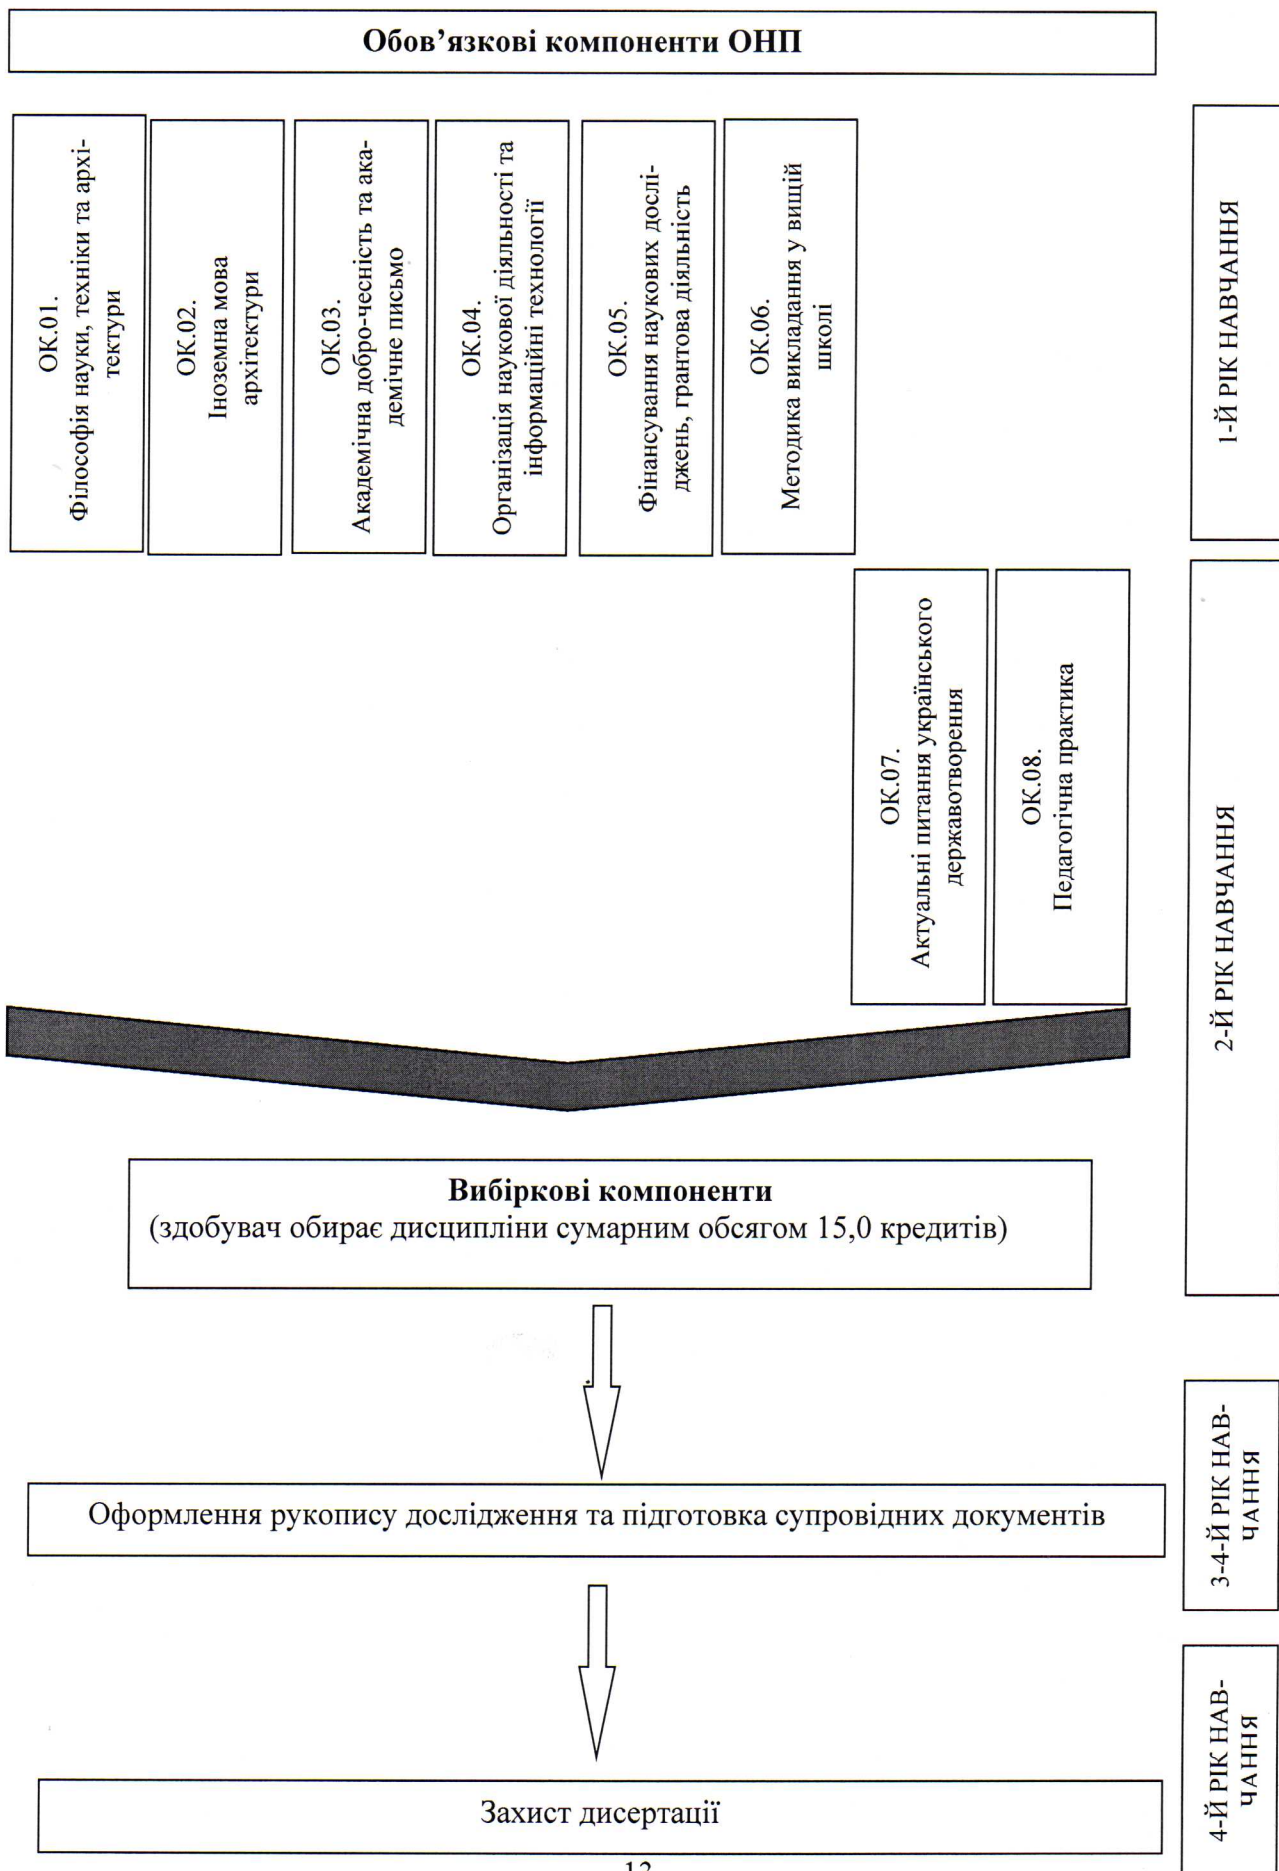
Обов'язкові компоненти ОНП

ОК.01. Філософія науки, техніки та архітектури

ОК.02. Іноземна мова архітектури

ОК.03. Академічна добро-чесність та академічне письмо

ОК.04. Організація наукової діяльності та інформаційні технології

ОК.05. Фінансування наукових досліджень, грантова діяльність

ОК.06. Методика викладання у вищій школі

1-Й РІК НАВЧАННЯ

ОК.07. Актуальні питання українського державотворення

ОК.08. Педагогічна практика

2-Й РІК НАВЧАННЯ

**Вибіркові компоненти**
(здобувач обирає дисципліни сумарним обсягом 15,0 кредитів)

Оформлення рукопису дослідження та підготовка супровідних документів

3-4-Й РІК НАВЧАННЯ

Захист дисертації

4-Й РІК НАВЧАННЯ

13